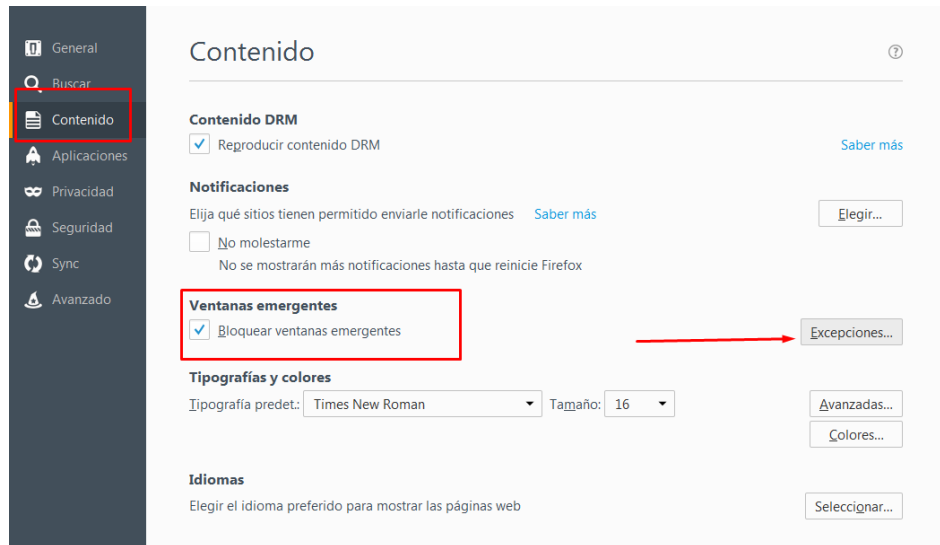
General
Buscar
Contenido
Aplicaciones
Privacidad
Seguridad
Sync
Avanzado

Contenido

Contenido DRM
Reproducir contenido DRM
Saber más

Notificaciones
Elija qué sitios tienen permitido enviarle notificaciones
Saber más
Elegir...
No molestarme
No se mostrarán más notificaciones hasta que reinicie Firefox

Ventanas emergentes
Bloquear ventanas emergentes
Excepciones...

Tipografías y colores
Tipografía predet.: Times New Roman
Tamaño: 16
Avanzadas...
Colores...

Idiomas
Elegir el idioma preferido para mostrar las páginas web
Seleccionar...